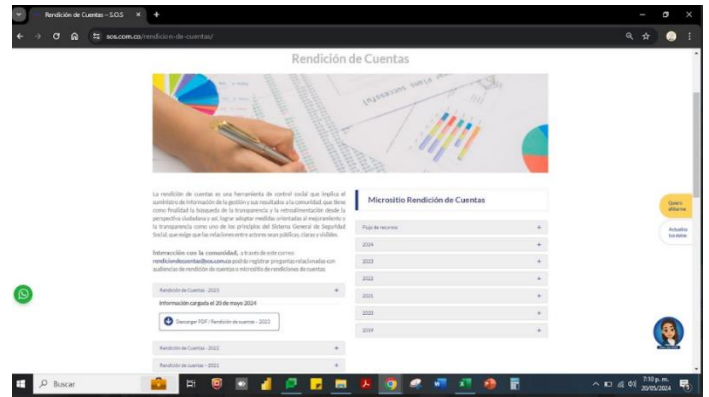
Rendición de Cuentas - S.O.S

sos.com.co/rendicion-de-cuentas/

Rendición de Cuentas

La rendición de cuentas es una herramienta de control social que implica el suministro de información de la gestión y sus resultados a la comunidad, que tiene como finalidad la búsqueda de la transparencia y la retroalimentación desde la perspectiva ciudadana y así lograr adoptar medidas orientadas al mejoramiento y la transparencia como uno de los principios del Sistema General de Seguridad Social, que exige que las relaciones entre actores sean públicas, claras y visibles.

Interacción con la comunidad, a través de este correo rendiciondecuentas@sos.com.co podrás registrar preguntas relacionadas con audiencias de rendición de cuentas o micrositio de rendiciones de cuentas.

Rendición de Cuentas - 2023 +

Información cargada el 20 de mayo 2024

Descargar PDF / Rendición de cuentas - 2023

Rendición de Cuentas - 2022 +

Rendición de cuentas - 2021 +

Micrositio Rendición de Cuentas

Flujo de recursos +

2024 +

2023 +

2022 +

2021 +

2020 +

2019 +

Quiero afiliarme

Actualiza tus datos

Buscar

7:10 p. m.
20/05/2024